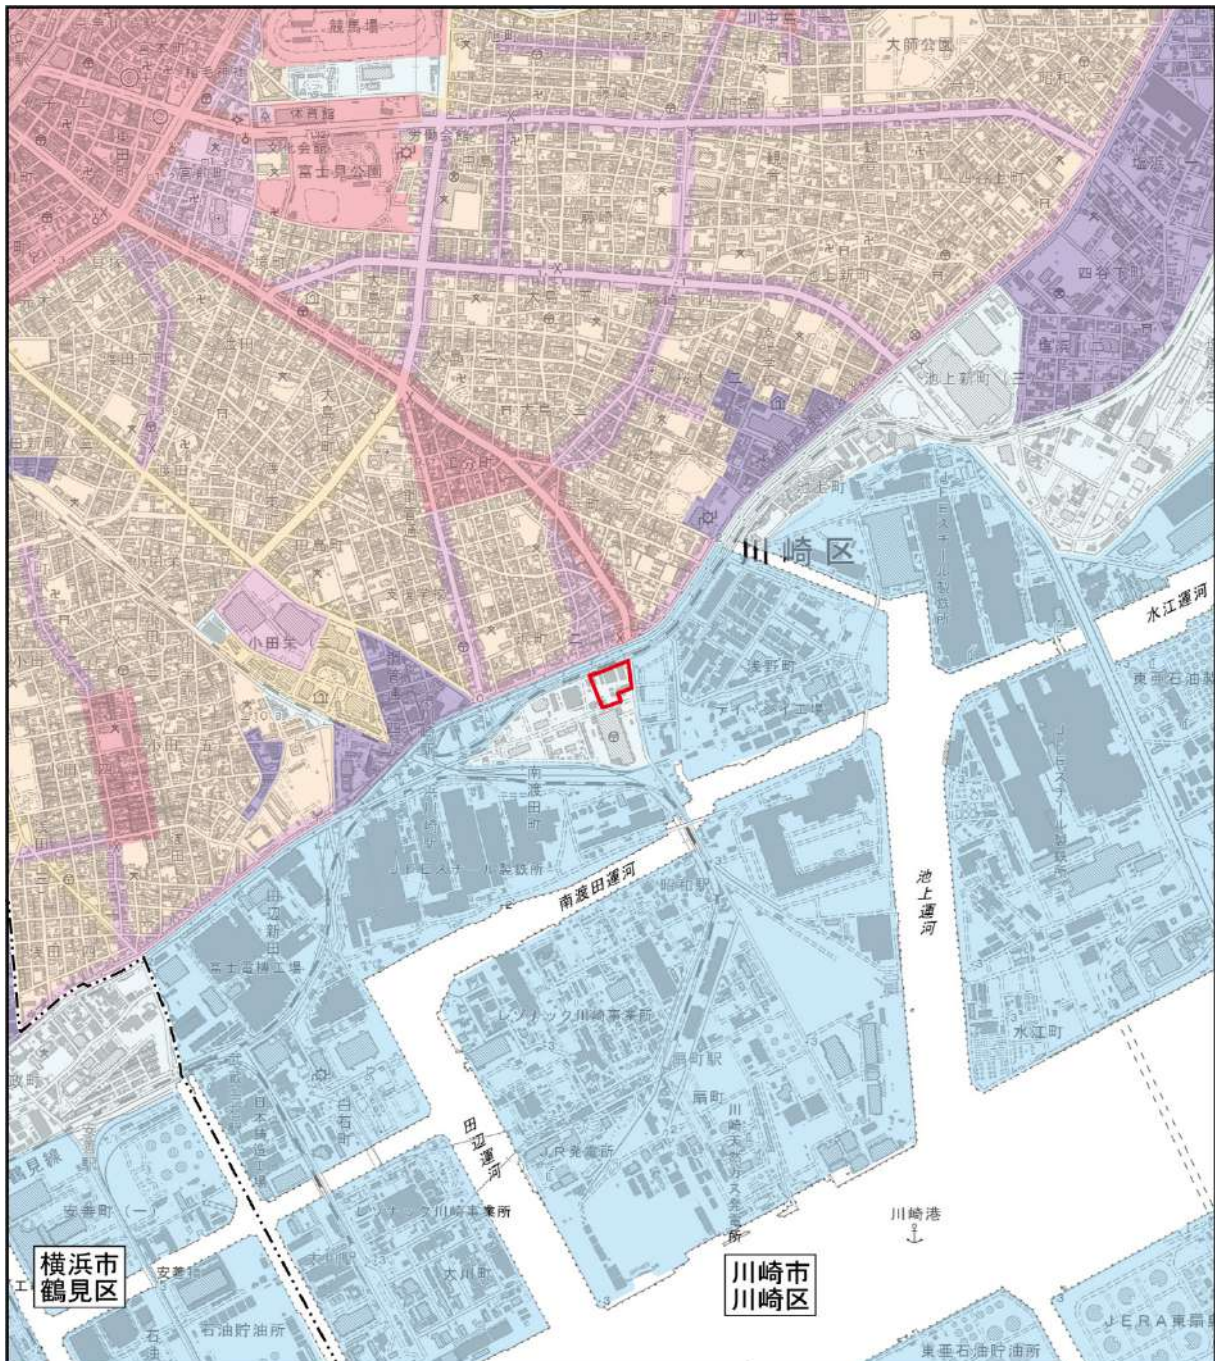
競馬場

大師公園

体育館

富士見公園

川崎区

水江運河

小田栄

浅野町

南渡田町

JFEスチール製鉄所

南渡田運河

昭和町

池上運河

田辺新田

富士電機工場

レゾナック川崎事業所

扇町駅

扇町

水江町

白石町

田辺運河

JR発電所

川崎港

レゾナック川崎事業所

安善町(一)

大川町

横浜市
鶴見区

川崎市
川崎区

石油貯油所

東亜石油貯油所

JERA東扇島